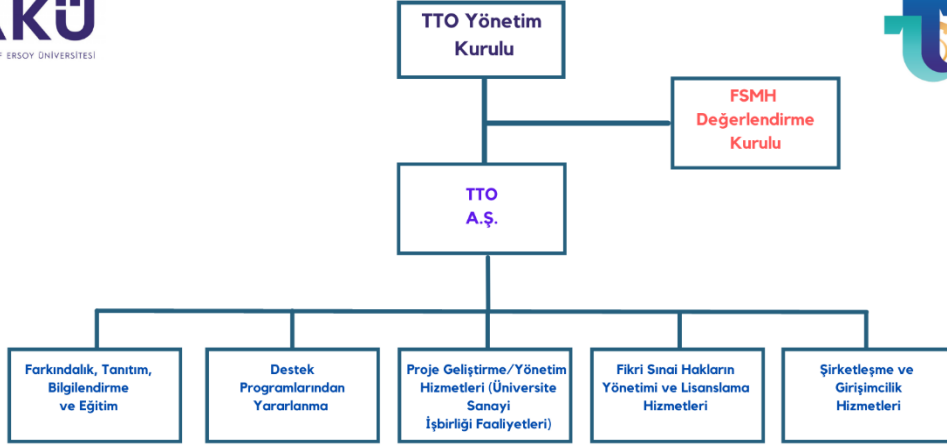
AKÜ
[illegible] ERSOY ÜNİVERSİTESİ

TTO Yönetim Kurulu

FSMH Değerlendirme Kurulu

TTO A.Ş.

Farkındalık, Tanıtım, Bilgilendirme ve Eğitim

Destek Programlarından Yararlanma

Proje Geliştirme/Yönetim Hizmetleri (Üniversite Sanayi İşbirliği Faaliyetleri)

Fikri Sınai Hakların Yönetimi ve Lisanslama Hizmetleri

Şirketleşme ve Girişimcilik Hizmetleri